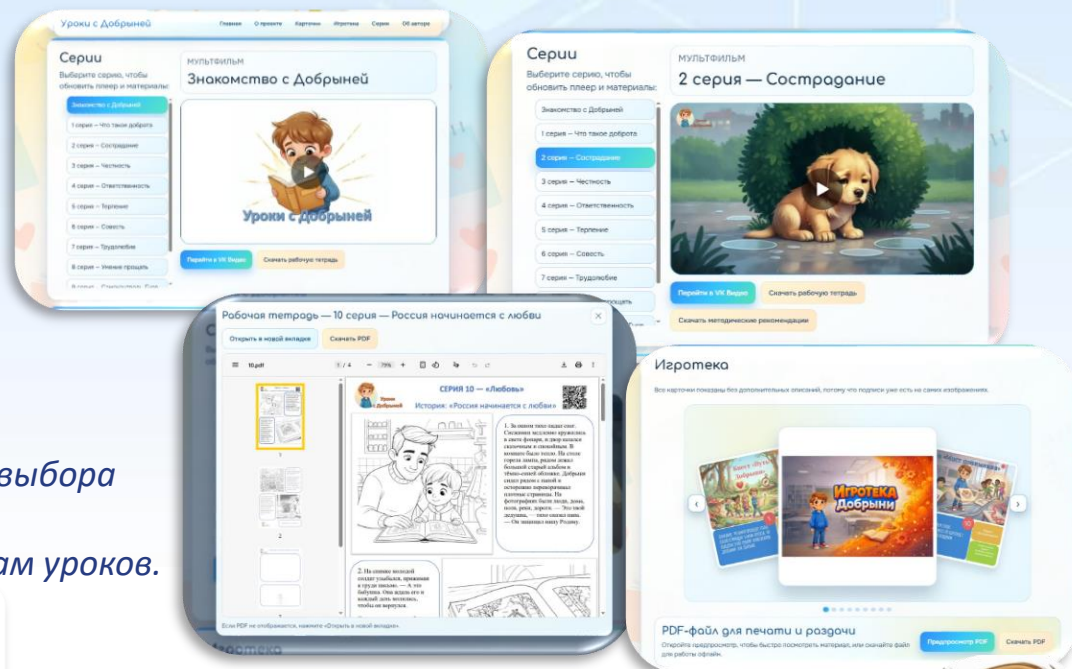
Уроки с Добрыней

Главная О проекте Карточки Игротека Серии Об авторе

Серии

Выберите серию, чтобы обновить плеер и материалы:

Знакомство с Добрыней
1 серия – Что такое доброта
2 серия – Сострадание
3 серия – Честность
4 серия – Ответственность
5 серия – Терпение
6 серия – Совесть
7 серия – Трудолюбие
8 серия – Умение прощать

МУЛЬТФИЛЬМ

Знакомство с Добрыней

Уроки с Добрыней

Перейти в VK Видео

Скачать рабочую тетрадь

Серии

Выберите серию, чтобы обновить плеер и материалы:

Знакомство с Добрыней
1 серия – Что такое доброта
2 серия – Сострадание
3 серия – Честность
4 серия – Ответственность
5 серия – Терпение
6 серия – Совесть
7 серия – Трудолюбие

МУЛЬТФИЛЬМ

2 серия — Сострадание

Перейти в VK Видео

Скачать рабочую тетрадь

Скачать методические рекомендации

Рабочая тетрадь — 10 серия — Россия начинается с любви

Открыть в новой вкладке

Скачать PDF

10.pdf

1 / 4

75%

СЕРИЯ 10 — «Любовь»

История: «Россия начинается с любви»

Уроки с Добрыней

1. За окном тихо падал снег. Снежинки медленно кружились в свете фонаря, и двор казался сказочным и спокойным. В комнате было тепло. На столе горела лампа, рядом лежал большой старый альбом в тёмно-синей обложке. Добрыня сидел рядом с папой и осторожно переворачивал плотные страницы. На фотографиях были люди, дома, поля, реки, дороги. — Это твой дедушка, — тихо сказал папа. — Он защищал нашу Родину.

2. На снимке пожилой солдат улыбался, прижимая к груди письмо. — А это бабушка. Она ждала его каждый день молилась, чтобы он вернулся.

Если PDF не отображается, нажмите «Открыть в новой вкладке».

Игротека

Все карточки показаны без дополнительных описаний, потому что подписи уже есть на самих изображениях.

Игротека Добрыни

PDF-файл для печати и раздачи

Откройте предпросмотр, чтобы быстро посмотреть материал, или скачайте файл для работы офлайн.

Предпросмотр PDF

Скачать PDF

выбора

ам уроков.